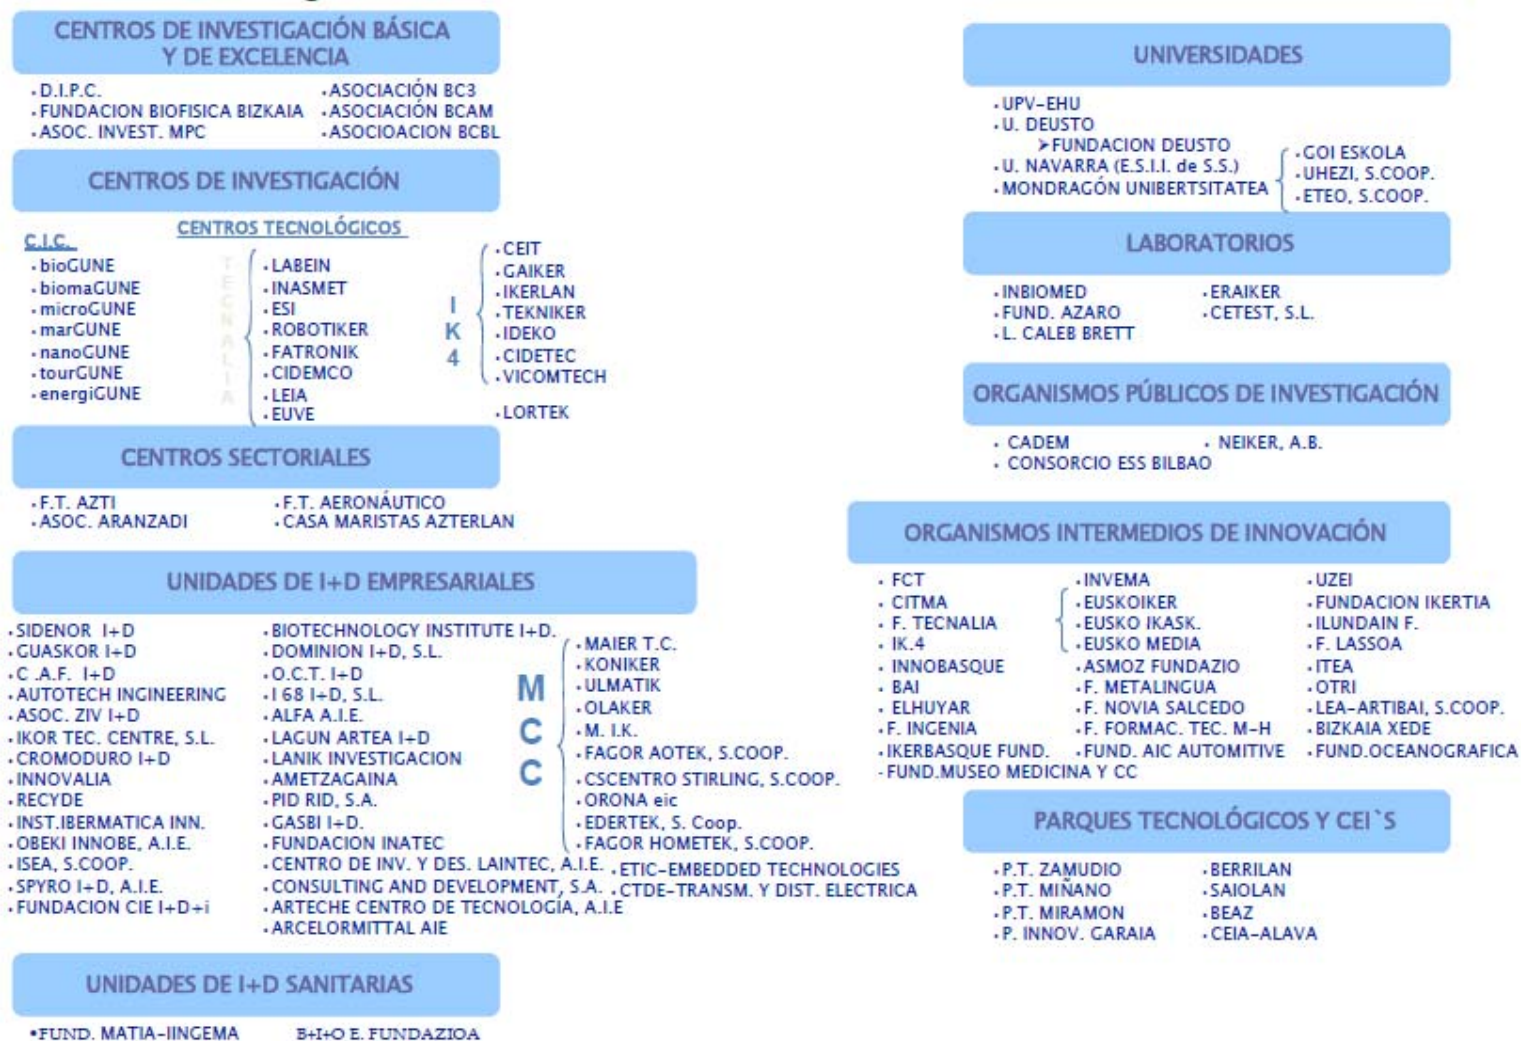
CENTROS DE INVESTIGACIÓN BÁSICA Y DE EXCELENCIA

• D.I.P.C.
• FUNDACION BIOFISICA BIZKAIA
• ASOC. INVEST. MPC
• ASOCIACIÓN BC3
• ASOCIACIÓN BCAM
• ASOCIOACION BCBL

CENTROS DE INVESTIGACIÓN

C.I.C.
• bioGUNE
• biomaGUNE
• microGUNE
• marGUNE
• nanoGUNE
• tourGUNE
• energiGUNE

CENTROS TECNOLÓGICOS

TECNALIA
• LABEIN
• INASMET
• ESI
• ROBOTIKER
• FATRONIK
• CIDEMCO
• LEIA
• EUVE

IK4
• CEIT
• GAIKER
• IKERLAN
• TEKNIKER
• IDEKO
• CIDETEC
• VICOMTECH

• LORTEK

CENTROS SECTORIALES

• F.T. AZTI
• ASOC. ARANZADI
• F.T. AERONÁUTICO
• CASA MARISTAS AZTERLAN

UNIDADES DE I+D EMPRESARIALES

• SIDENOR I+D
• GUASKOR I+D
• C .A.F. I+D
• AUTOTECH INGINEERING
• ASOC. ZIV I+D
• IKOR TEC. CENTRE, S.L.
• CROMODURO I+D
• INNOVALIA
• RECYDE
• INST.IBERMATICA INN.
• OBEKI INNOBE, A.I.E.
• ISEA, S.COOP.
• SPYRO I+D, A.I.E.
• FUNDACION CIE I+D+i

• BIOTECHNOLOGY INSTITUTE I+D.
• DOMINION I+D, S.L.
• O.C.T. I+D
• I 68 I+D, S.L.
• ALFA A.I.E.
• LAGUN ARTEA I+D
• LANIK INVESTIGACION
• AMETZAGAINA
• PID RID, S.A.
• GASBI I+D.
• FUNDACION INATEC
• CENTRO DE INV. Y DES. LAINTEC, A.I.E.
• CONSULTING AND DEVELOPMENT, S.A.
• ARTECHE CENTRO DE TECNOLOGÍA, A.I.E
• ARCELORMITTAL AIE

MCC
• MAIER T.C.
• KONIKER
• ULMATIK
• OLAKER
• M. I.K.
• FAGOR AOTEK, S.COOP.
• CSCENTRO STIRLING, S.COOP.
• ORONA eic
• EDERTEK, S. Coop.
• FAGOR HOMETEK, S.COOP.
• ETIC-EMBEDDED TECHNOLOGIES
• CTDE-TRANSM. Y DIST. ELECTRICA

UNIDADES DE I+D SANITARIAS

• FUND. MATIA-IINGEMA
B+I+O E. FUNDAZIOA

UNIVERSIDADES

• UPV-EHU
• U. DEUSTO
➤ FUNDACION DEUSTO
• U. NAVARRA (E.S.I.I. de S.S.)
• MONDRAGÓN UNIBERTSITATEA
• GOI ESKOLA
• UHEZI, S.COOP.
• ETEO, S.COOP.

LABORATORIOS

• INBIOMED
• FUND. AZARO
• L. CALEB BRETT
• ERAIKER
• CETEST, S.L.

ORGANISMOS PÚBLICOS DE INVESTIGACIÓN

• CADEM
• CONSORCIO ESS BILBAO
• NEIKER, A.B.

ORGANISMOS INTERMEDIOS DE INNOVACIÓN

• FCT
• CITMA
• F. TECNALIA
• IK.4
• INNOBASQUE
• BAI
• ELHUYAR
• F. INGENIA
• IKERBASQUE FUND.
• FUND.MUSEO MEDICINA Y CC

• INVEMA
• EUSKOIKER
• EUSKO IKASK.
• EUSKO MEDIA
• ASMOZ FUNDAZIO
• F. METALINGUA
• F. NOVIA SALCEDO
• F. FORMAC. TEC. M-H
• FUND. AIC AUTOMITIVE

• UZEI
• FUNDACION IKERTIA
• ILUNDAIN F.
• F. LASSOA
• ITEA
• OTRI
• LEA-ARTIBAI, S.COOP.
• BIZKAIA XEDE
• FUND.OCEANOGRAFICA

PARQUES TECNOLÓGICOS Y CEI`S

• P.T. ZAMUDIO
• P.T. MIÑANO
• P.T. MIRAMON
• P. INNOV. GARAIA
• BERRILAN
• SAIOLAN
• BEAZ
• CEIA-ALAVA